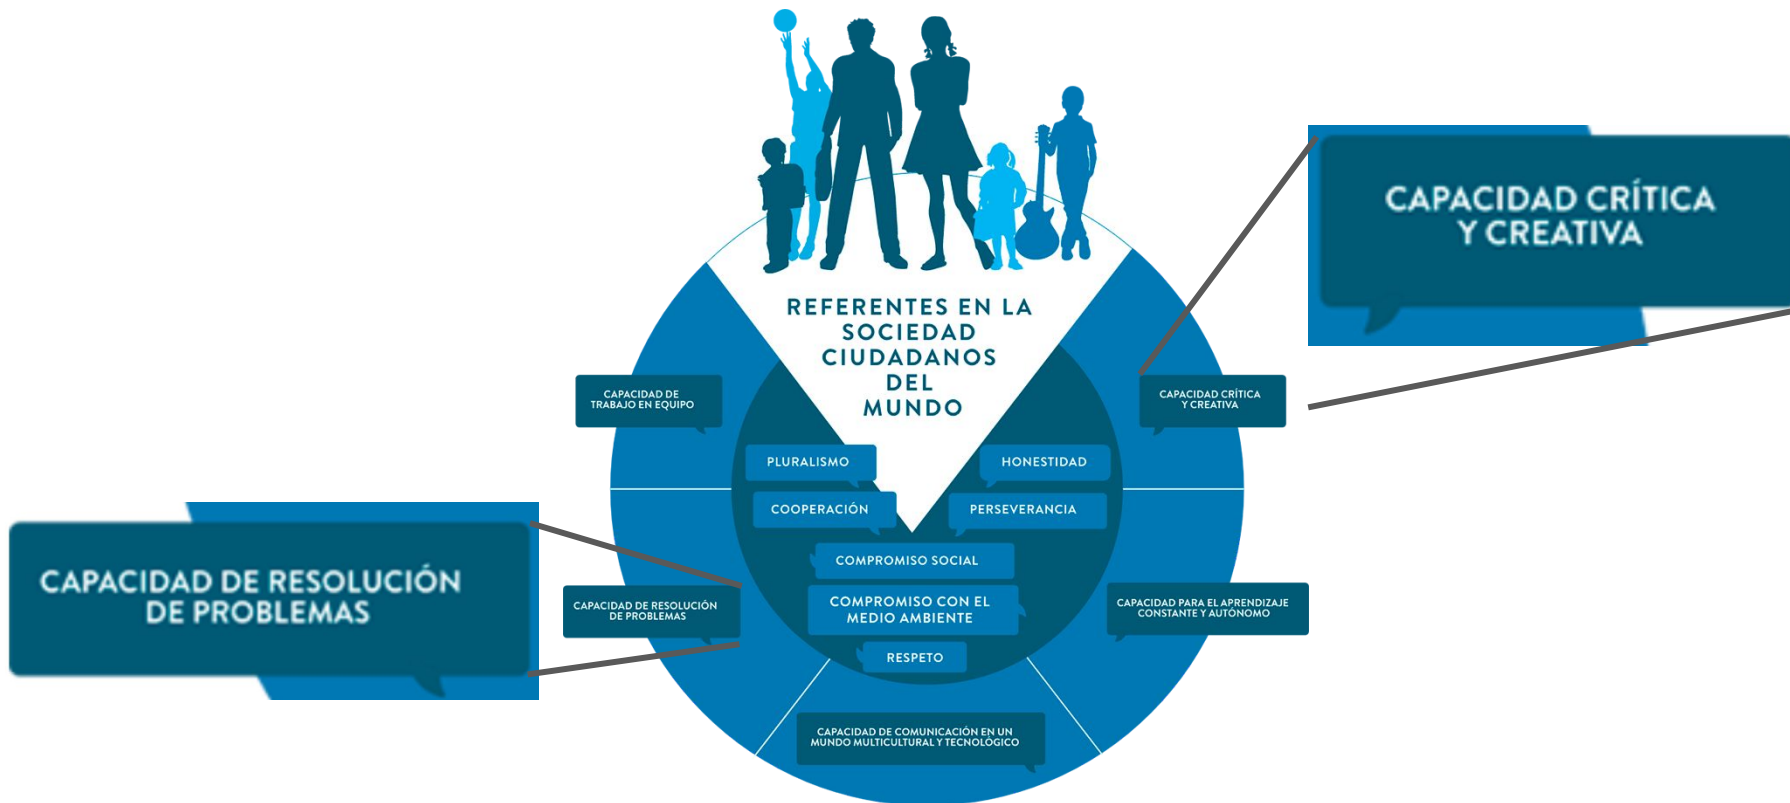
CAPACIDAD CRÍTICA Y CREATIVA

REFERENTES EN LA SOCIEDAD CIUDADANOS DEL MUNDO

CAPACIDAD DE TRABAJO EN EQUIPO

CAPACIDAD CRÍTICA Y CREATIVA

PLURALISMO

HONESTIDAD

COOPERACIÓN

PERSEVERANCIA

COMPROMISO SOCIAL

COMPROMISO CON EL MEDIO AMBIENTE

RESPETO

CAPACIDAD DE RESOLUCIÓN DE PROBLEMAS

CAPACIDAD DE RESOLUCIÓN DE PROBLEMAS

CAPACIDAD PARA EL APRENDIZAJE CONSTANTE Y AUTÓNOMO

CAPACIDAD DE COMUNICACIÓN EN UN MUNDO MULTICULTURAL Y TECNOLÓGICO